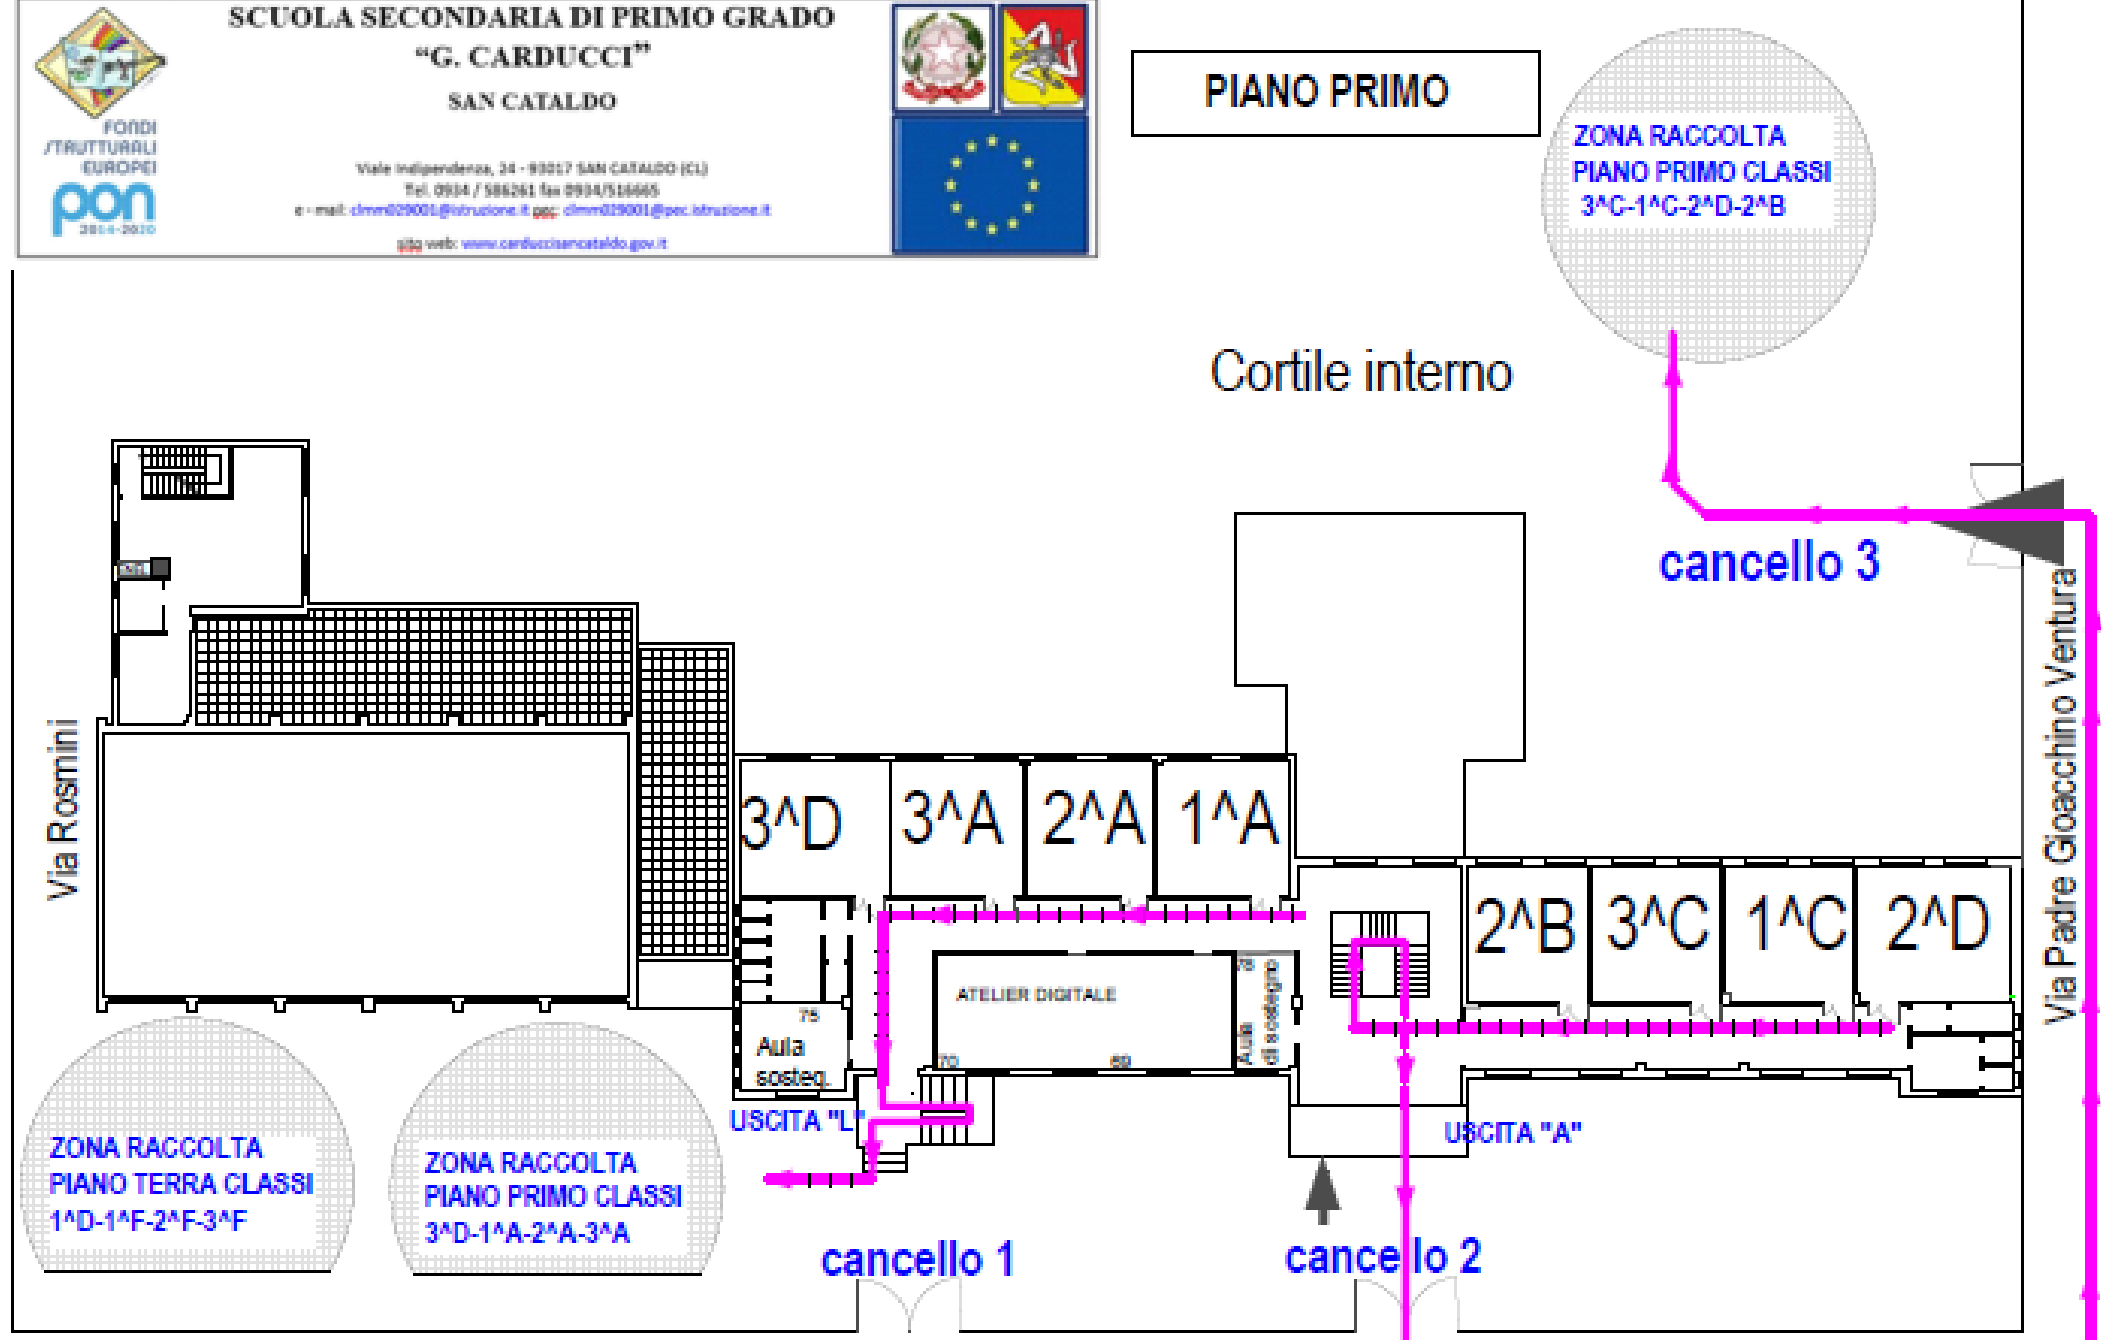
FONDI STRUTTURALI EUROPEI
pon 2014-2020

SCUOLA SECONDARIA DI PRIMO GRADO
"G. CARDUCCI"
SAN CATALDO

Viale Indipendenza, 24 - 93017 SAN CATALDO (CL)
Tel. 0934 / 586261 fax 0934/516665
e - mail: clmm029001@istruzione.it pec: clmm029001@pec.istruzione.it
sito web: www.carduccisancataldo.gov.it

PIANO PRIMO

ZONA RACCOLTA PIANO PRIMO CLASSI 3^C-1^C-2^D-2^B

Cortile interno

cancello 3

Via Rosmini

Via Padre Gioacchino Ventura

3^D
3^A
2^A
1^A
2^B
3^C
1^C
2^D

ATELIER DIGITALE
Aula di sostegno
Aula sosteg.

USCITA "L"
USCITA "A"

ZONA RACCOLTA PIANO TERRA CLASSI 1^D-1^F-2^F-3^F

ZONA RACCOLTA PIANO PRIMO CLASSI 3^D-1^A-2^A-3^A

cancello 1
cancello 2